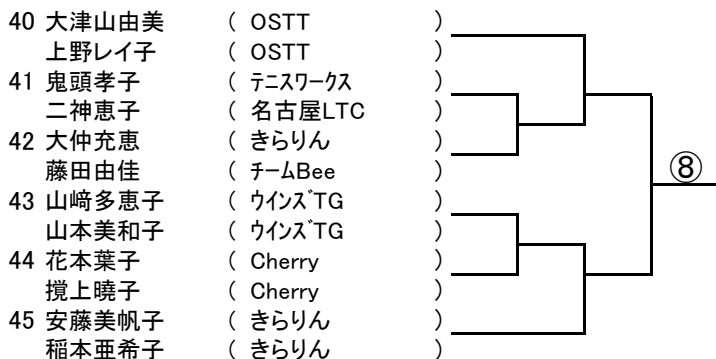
40 大津山由美 ( OSTT )
上野レイ子 ( OSTT )
41 鬼頭孝子 ( テニスワークス )
二神恵子 ( 名古屋LTC )
42 大仲充恵 ( きらりん )
藤田由佳 ( チームBee )
43 山﨑多恵子 ( ウインズTG )
山本美和子 ( ウインズTG )
44 花本葉子 ( Cherry )
撹上暁子 ( Cherry )
45 安藤美帆子 ( きらりん )
稲本亜希子 ( きらりん )

⑧